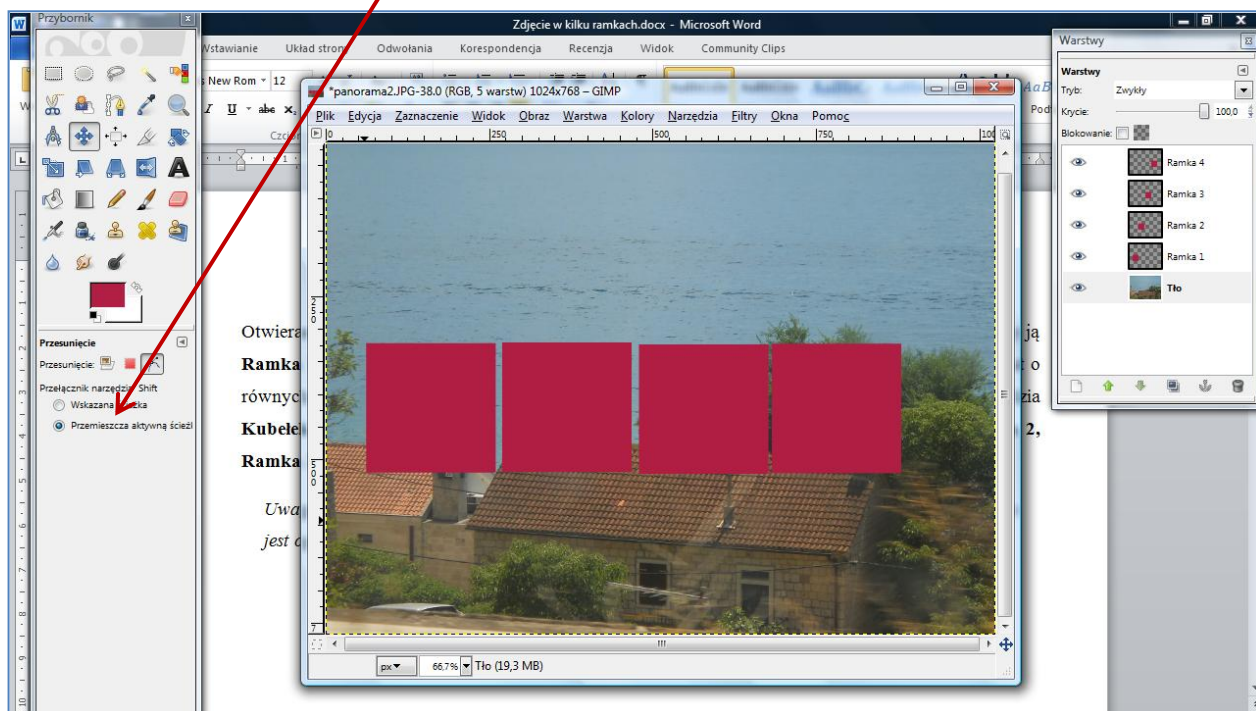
Przybornik

Zdjęcie w kilku ramkach.docx - Microsoft Word

Wstawianie Układ strony Odwołania Korespondencja Recenzja Widok Community Clips

s New Rom 12

AaB

Pod

Warstwy

Warstwy

Tryb: Zwykły

Krycie: 100,0

Blokowanie:

Ramka 4

Ramka 3

Ramka 2

Ramka 1

Tło

*panorama2.JPG-38.0 (RGB, 5 warstw) 1024x768 – GIMP

Plik Edycja Zaznaczenie Widok Obraz Warstwa Kolory Narzędzia Filtry Okna Pomoc

0 250 500 750 100

250

500

7

px 66,7% Tło (19,3 MB)

Przesunięcie

Przesunięcie:

Przełącznik narzędzia: Shift

Wskazana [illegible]ka

Przemieszcza aktywną ścież

Otwiera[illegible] ją

Ramka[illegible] o

równych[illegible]zia

Kubeł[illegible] 2,

Ramka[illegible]

Uwa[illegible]

jest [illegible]